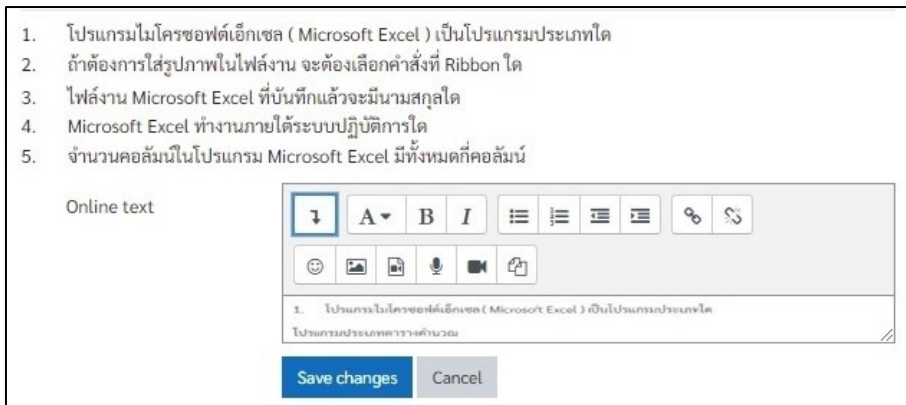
1. โปรแกรมไมโครซอฟต์เอ็กเซล ( Microsoft Excel ) เป็นโปรแกรมประเภทใด
2. ถ้าต้องการใส่รูปภาพในไฟล์งาน จะต้องเลือกคำสั่งที่ Ribbon ใด
3. ไฟล์งาน Microsoft Excel ที่บันทึกแล้วจะมีนามสกุลใด
4. Microsoft Excel ทำงานภายใต้ระบบปฏิบัติการใด
5. จำนวนคอลัมน์ในโปรแกรม Microsoft Excel มีทั้งหมดกี่คอลัมน์

Online text

A B I

1. โปรแกรมไมโครซอฟต์เอ็กเซล ( Microsoft Excel ) เป็นโปรแกรมประเภทใด
โปรแกรมประเภทตารางคำนวณ

Save changes Cancel